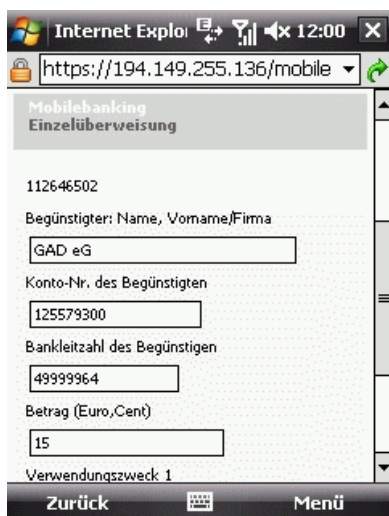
Internet Explo 12:00

https://194.149.255.136/mobile

Mobilebanking
Einzelüberweisung

112646502

Begünstigter: Name, Vorname/Firma

GAD eG

Konto-Nr. des Begünstigten

125579300

Bankleitzahl des Begünstigen

49999964

Betrag (Euro,Cent)

15

Verwendungszweck 1

Zurück Menü